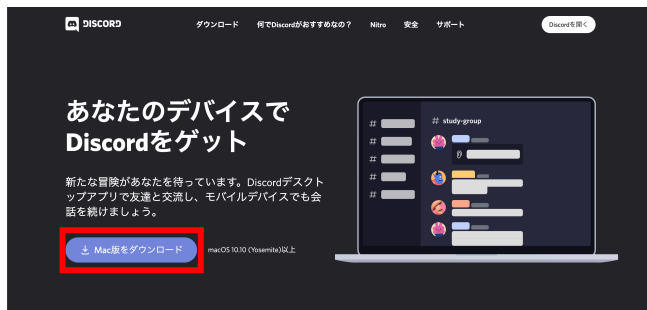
DISCORD

ダウンロード 何でDiscordがおすすめなの？ Nitro 安全 サポート

Discordを開く

あなたのデバイスでDiscordをゲット

新たな冒険があなたを待っています。Discordデスクトップアプリで友達と交流し、モバイルデバイスでも会話を続けましょう。

Mac版をダウンロード

macOS 10.10 (Yosemite)以上

# study-group